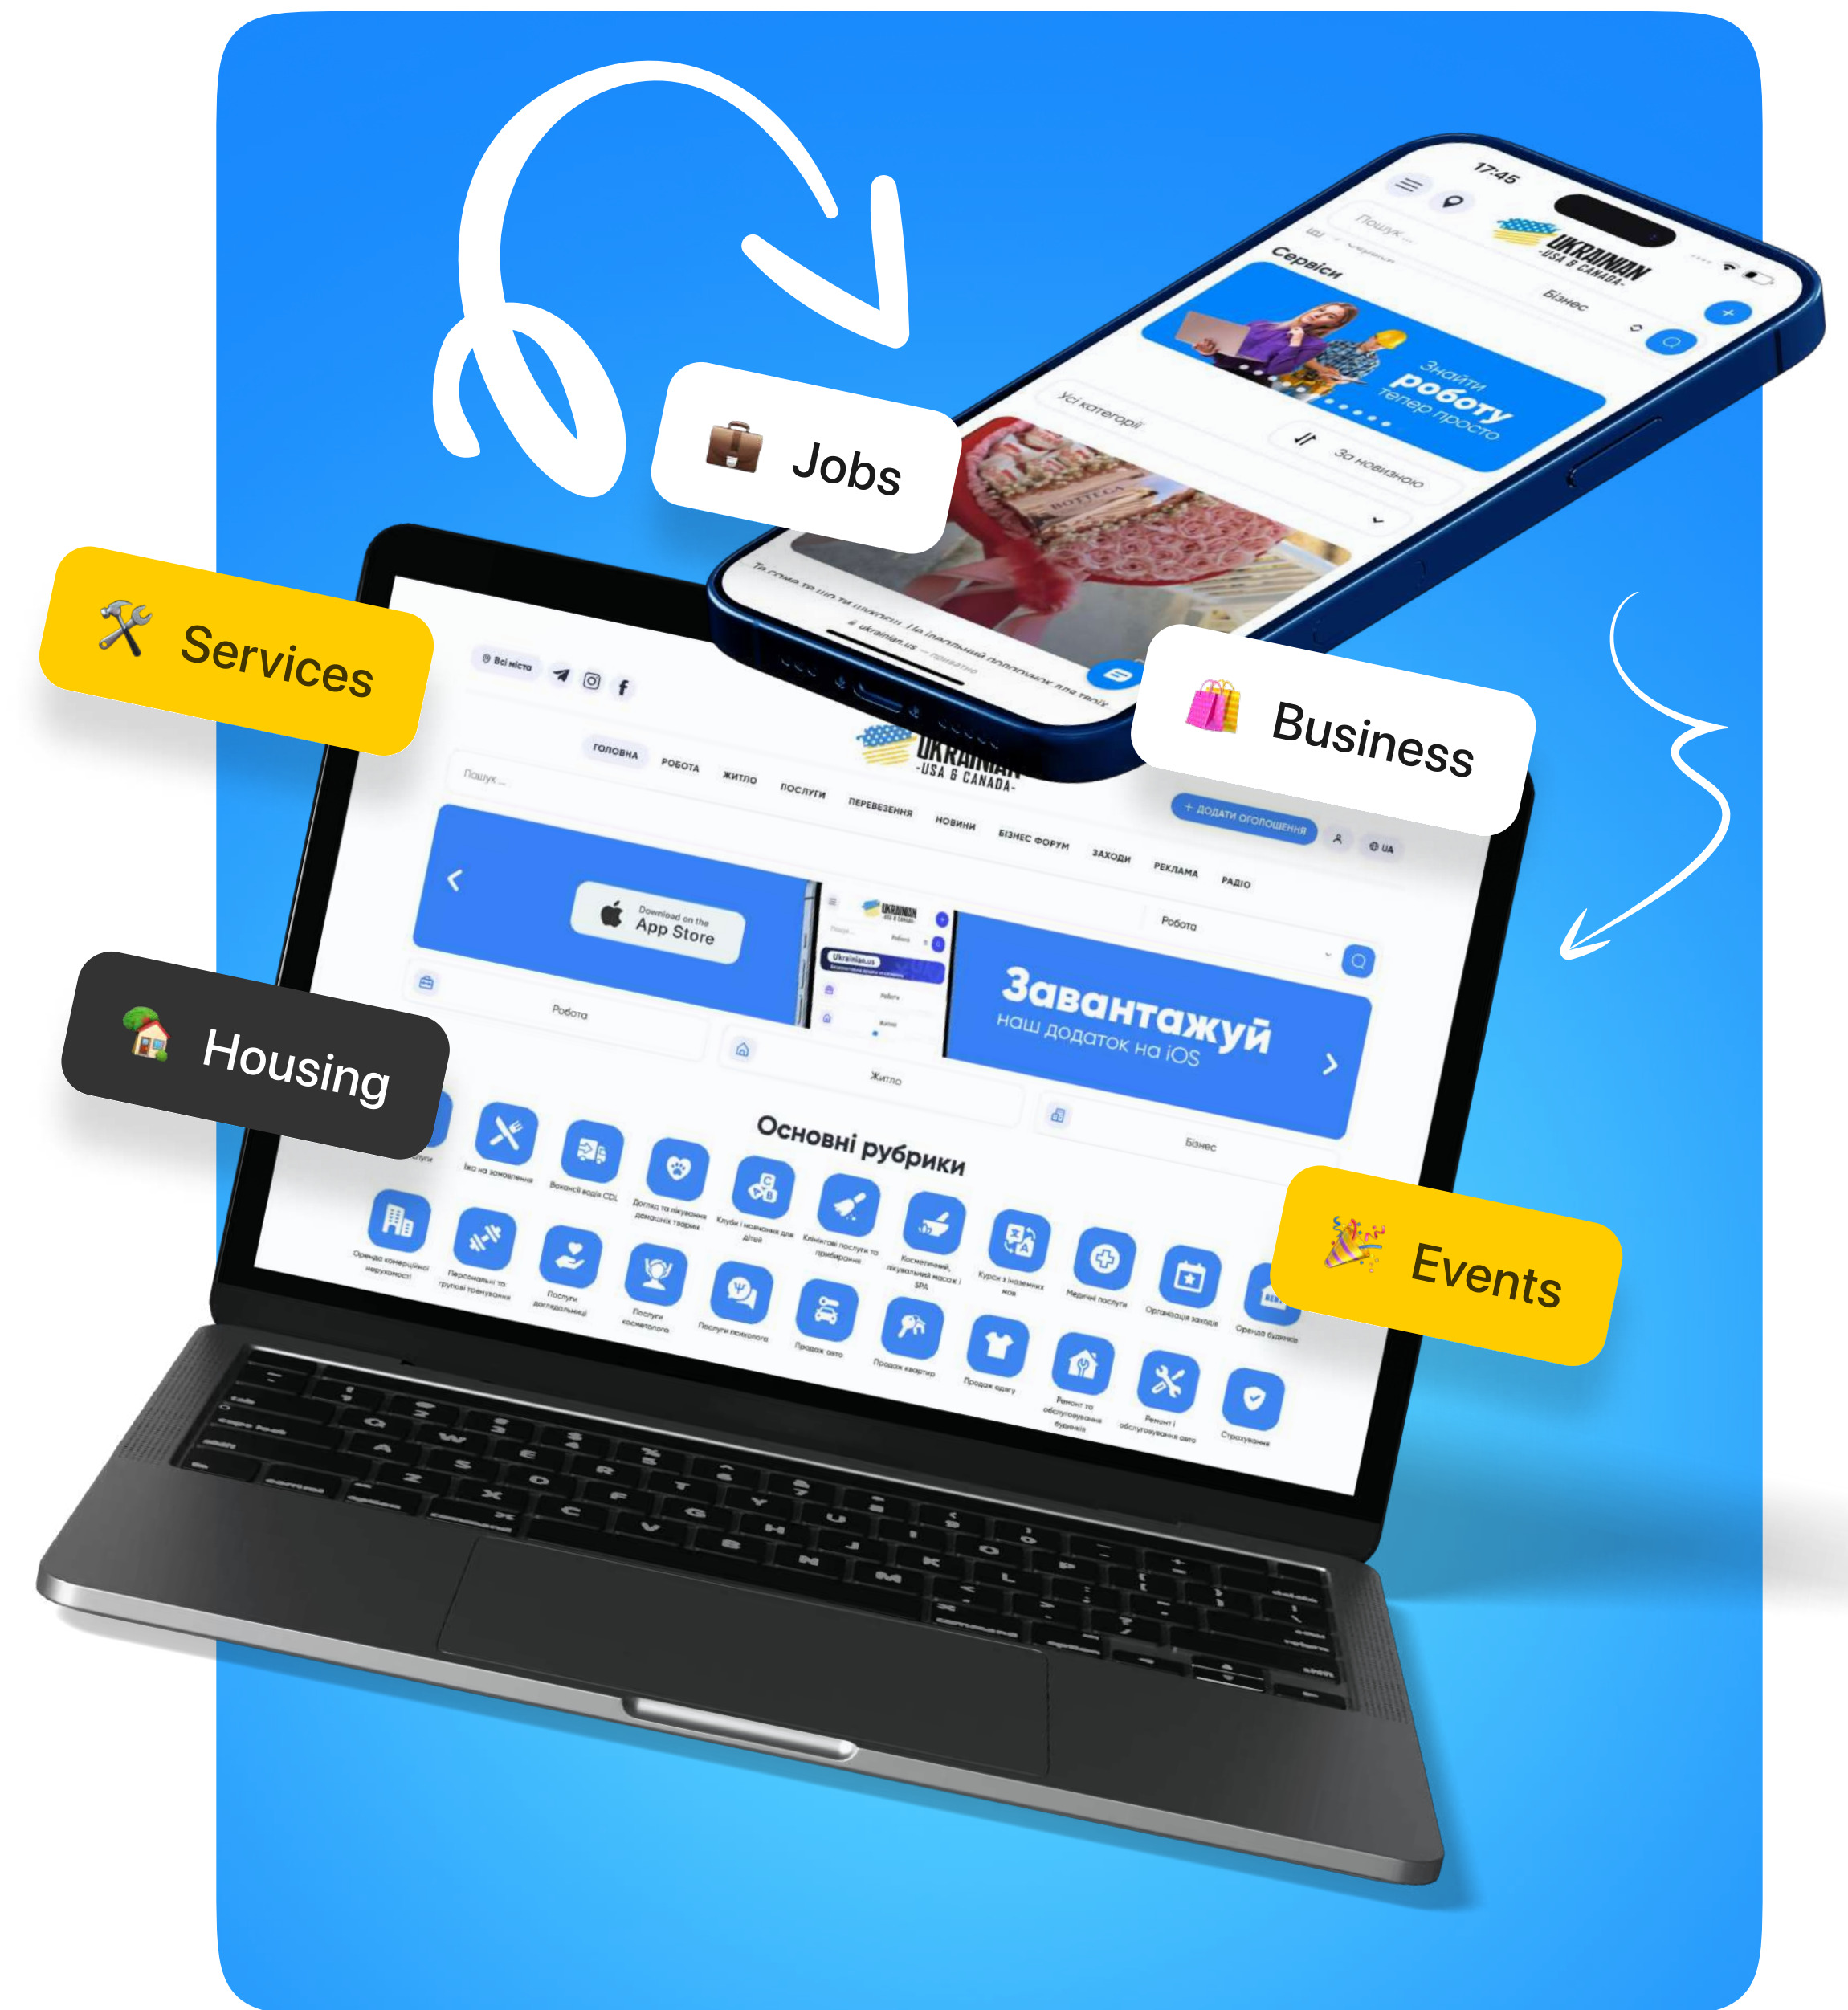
Jobs

Services

Business

Housing

Events

17:45

UKRAINIAN -USA & CANADA-

Пошук ...

Сервіси

Бізнес

Знайти роботу тепер просто

Усі категорії

За новизною

Всі міста

ГОЛОВНА РОБОТА ЖИТЛО ПОСЛУГИ ПЕРЕВЕЗЕННЯ НОВИНИ БІЗНЕС ФОРУМ ЗАХОДИ РЕКЛАМА РАДІО

+ ДОДАТИ ОГОЛОШЕННЯ

UA

Download on the App Store

Завантажуй наш додаток на iOS

Робота

Житло

Бізнес

Основні рубрики

Їжа на замовлення

Вакансії водіїв CDL

Догляд та лікування домашніх тварин

Клуби і навчання для дітей

Клінінгові послуги та прибирання

Косметичний, лікувальний масаж і SPA

Курси з іноземних мов

Медичні послуги

Організація заходів

Оренда будинків

Оренда комерційної нерухомості

Персональні та групові тренування

Послуги доглядальниці

Послуги косметолога

Послуги психолога

Продаж авто

Продаж квартир

Продаж одягу

Ремонт та обслуговування будинків

Ремонт і обслуговування авто

Страхування